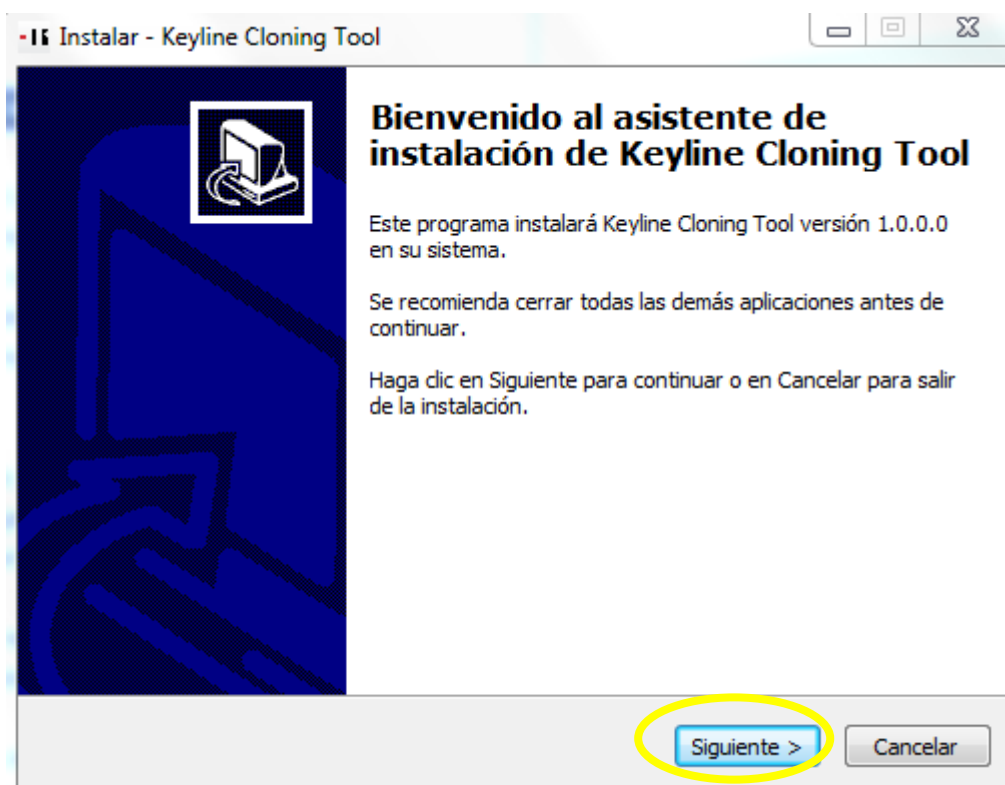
Instalar - Keyline Cloning Tool

Bienvenido al asistente de instalación de Keyline Cloning Tool

Este programa instalará Keyline Cloning Tool versión 1.0.0.0 en su sistema.

Se recomienda cerrar todas las demás aplicaciones antes de continuar.

Haga clic en Siguiente para continuar o en Cancelar para salir de la instalación.

Siguiente >
Cancelar